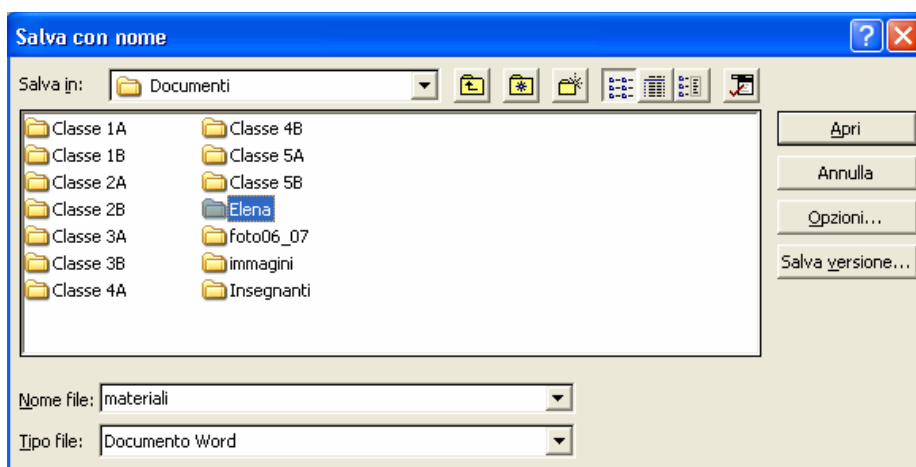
Salva con nome

Salva in: Documenti

Classe 1A
Classe 1B
Classe 2A
Classe 2B
Classe 3A
Classe 3B
Classe 4A

Classe 4B
Classe 5A
Classe 5B
Elena
foto06_07
immagini
Insegnanti

Apri
Annulla
Opzioni...
Salva versione...

Nome file: materiali
Tipo file: Documento Word